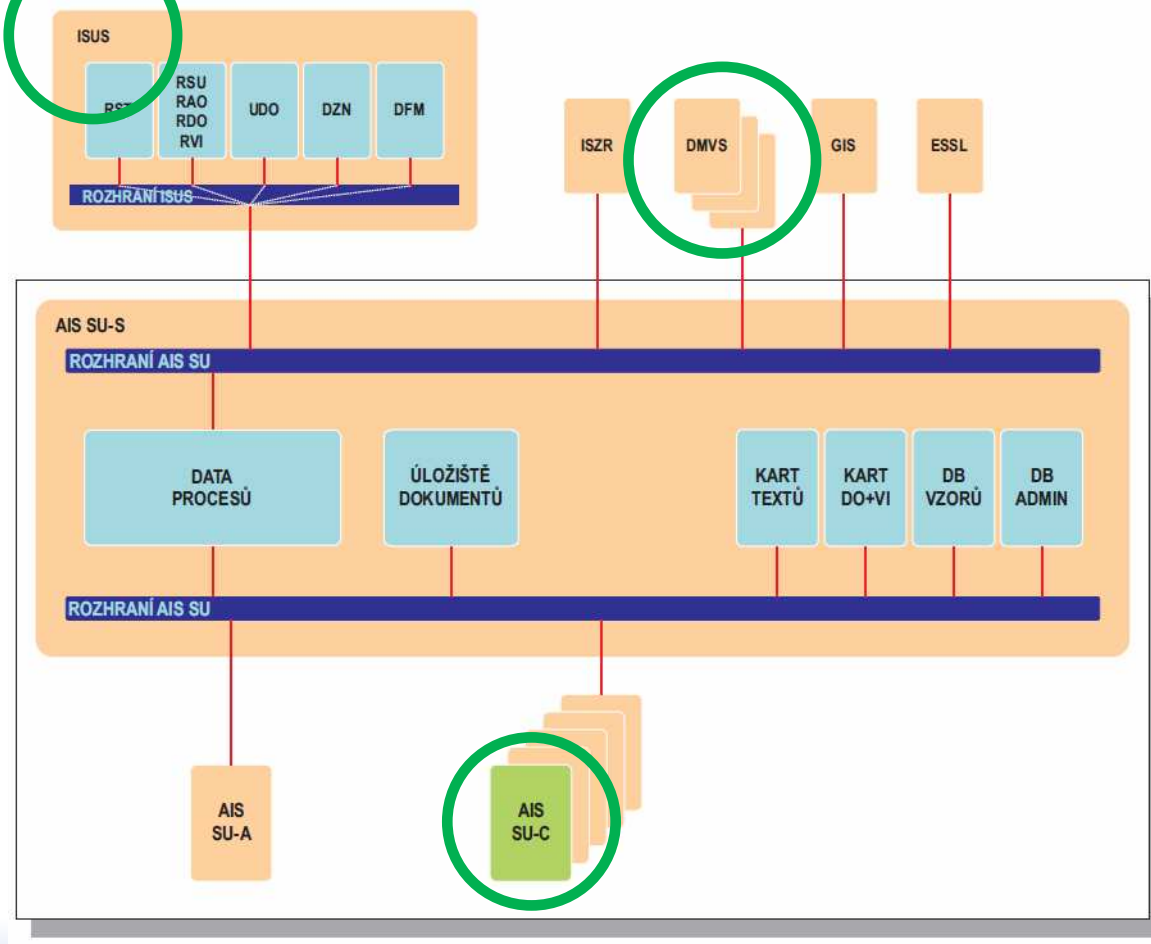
ISUS

RS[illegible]

RSU
RAO
RDO
RVI

UDO

DZN

DFM

ROZHRANÍ ISUS

ISZR

DMVS

GIS

ESSL

AIS SU-S

ROZHRANÍ AIS SU

DATA
PROCESŮ

ÚLOŽIŠTĚ
DOKUMENTŮ

KART
TEXTŮ

KART
DO+VI

DB
VZORŮ

DB
ADMIN

ROZHRANÍ AIS SU

AIS
SU-A

AIS
SU-C